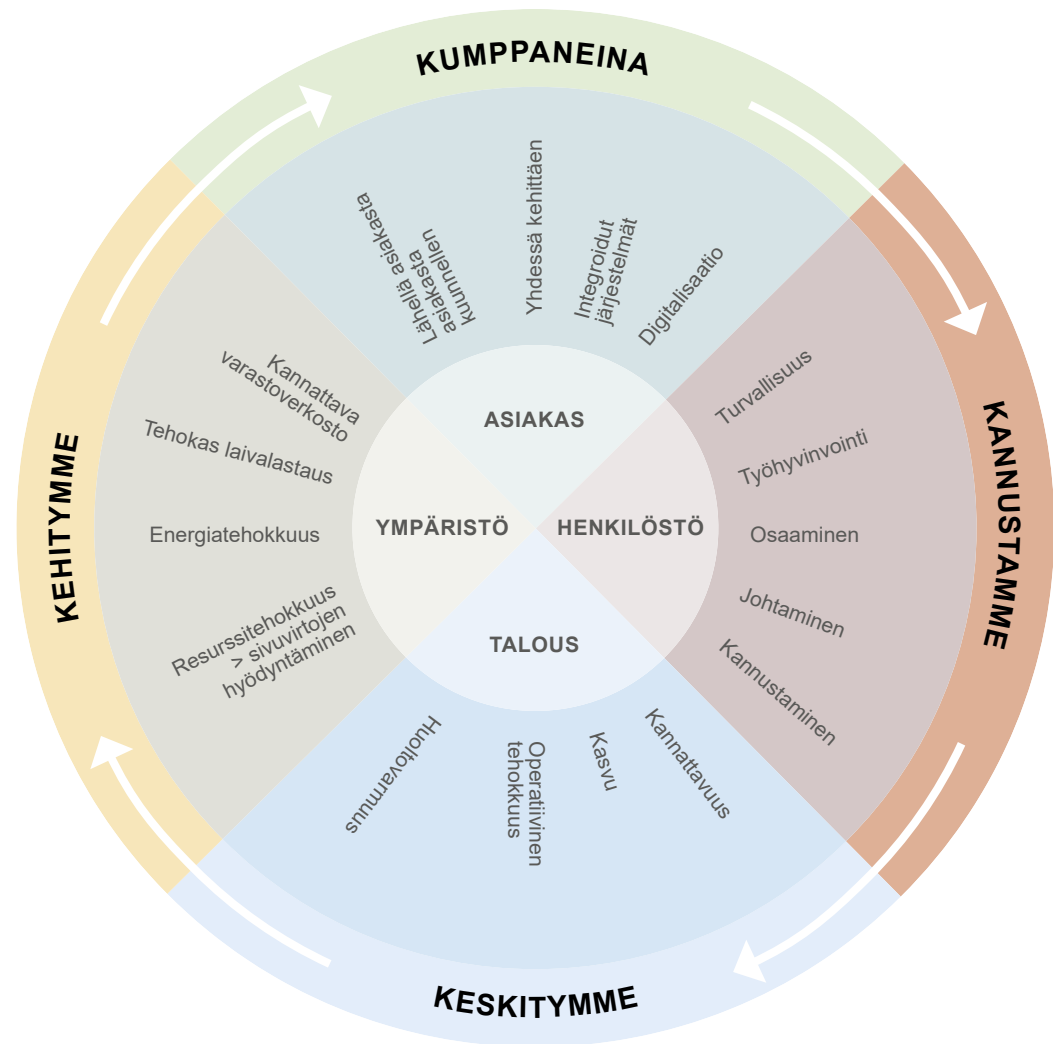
KUMPPANEINA

KANNUSTAMME

KESKITYMME

KEHITYMME

ASIAKAS

Lähellä asiakasta
Asiakasta kuunnellen
Yhdessä kehittäen
Integroidut järjestelmät
Digitalisaatio

HENKILÖSTÖ

Turvallisuus
Työhyvinvointi
Osaaminen
Johtaminen
Kannustaminen

TALOUS

Kannattavuus
Kasvu
Operatiivinen tehokkuus
Huoltovarmuus

YMPÄRISTÖ

Kannattava varastoverkosto
Tehokas laivalastaus
Energiatehokkuus
Resurssitehokkuus > sivuvirtojen hyödyntäminen